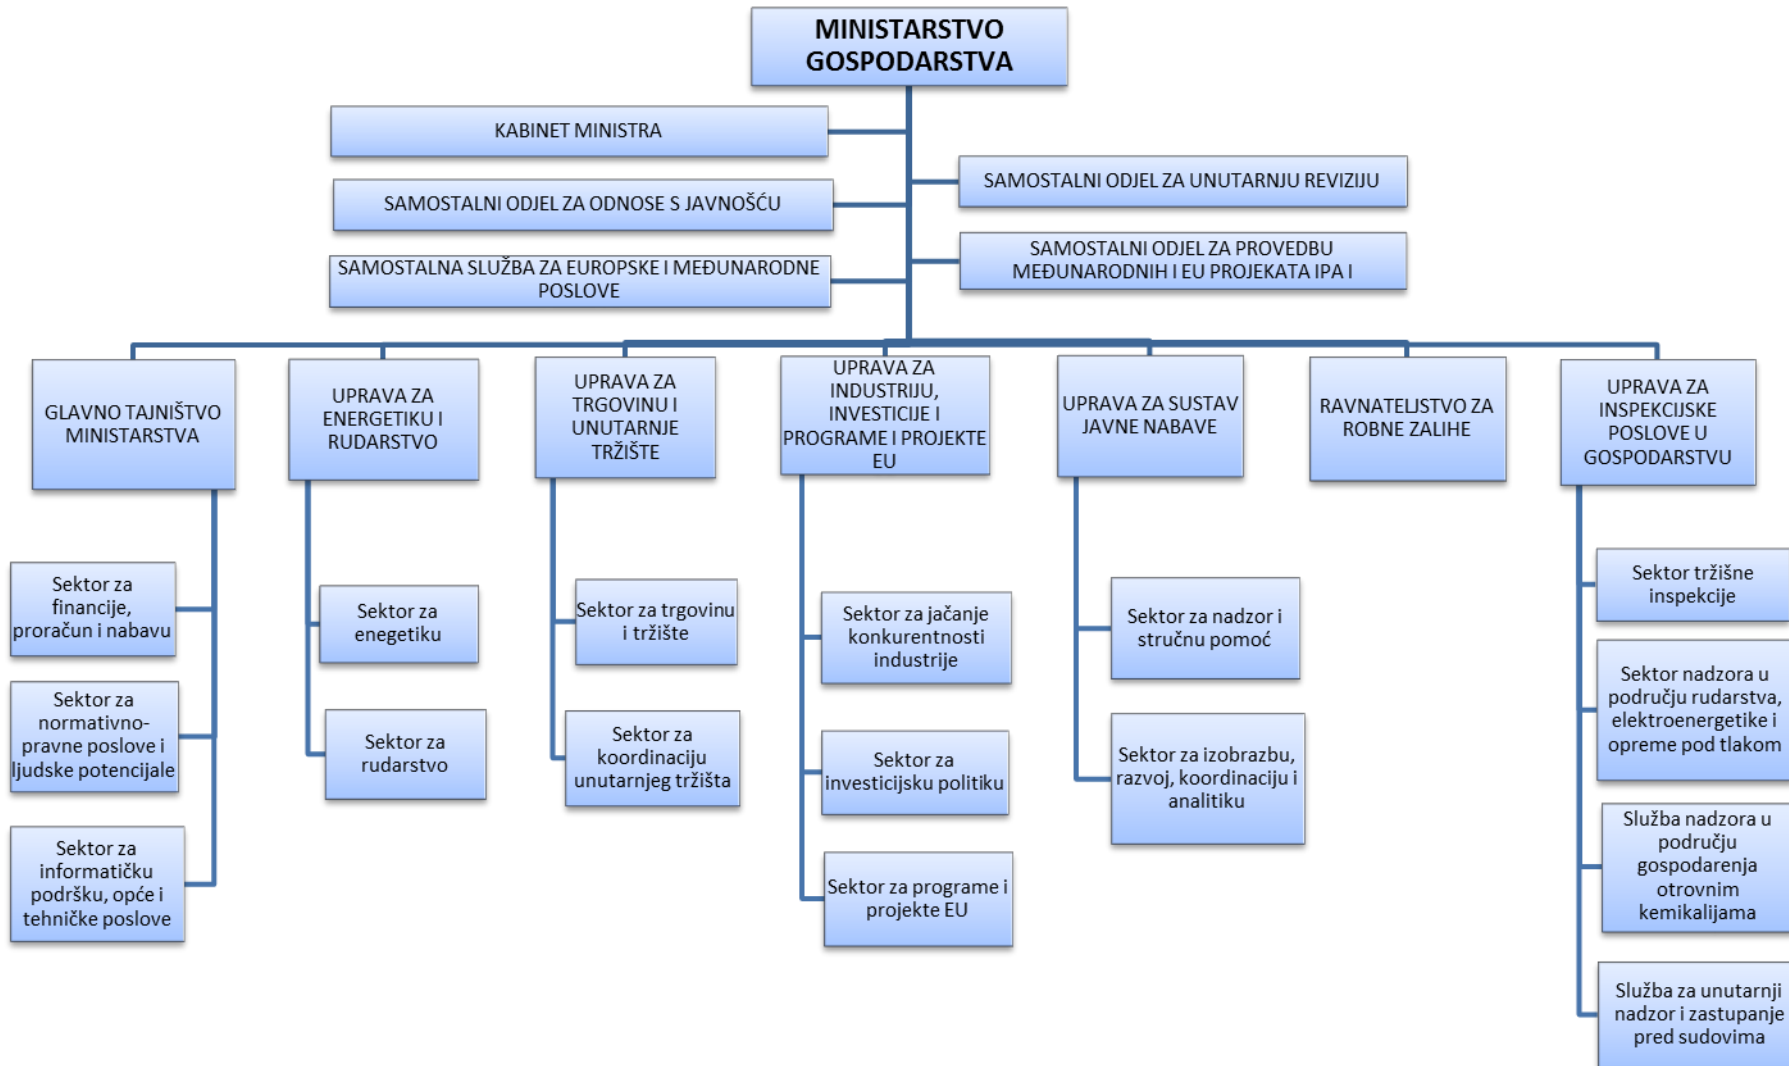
MINISTARSTVO GOSPODARSTVA

KABINET MINISTRA

SAMOSTALNI ODJEL ZA UNUTARNJU REVIZIJU

SAMOSTALNI ODJEL ZA ODNOSE S JAVNOŠĆU

SAMOSTALNI ODJEL ZA PROVEDBU MEĐUNARODNIH I EU PROJEKATA IPA I

SAMOSTALNA SLUŽBA ZA EUROPSKE I MEĐUNARODNE POSLOVE

GLAVNO TAJNIŠTVO MINISTARSTVA

Sektor za financije, proračun i nabavu

Sektor za normativno-pravne poslove i ljudske potencijale

Sektor za informatičku podršku, opće i tehničke poslove

UPRAVA ZA ENERGETIKU I RUDARSTVO

Sektor za enegetiku

Sektor za rudarstvo

UPRAVA ZA TRGOVINU I UNUTARNJE TRŽIŠTE

Sektor za trgovinu i tržište

Sektor za koordinaciju unutarnjeg tržišta

UPRAVA ZA INDUSTRIJU, INVESTICIJE I PROGRAME I PROJEKTE EU

Sektor za jačanje konkurentnosti industrije

Sektor za investicijsku politiku

Sektor za programe i projekte EU

UPRAVA ZA SUSTAV JAVNE NABAVE

Sektor za nadzor i stručnu pomoć

Sektor za izobrazbu, razvoj, koordinaciju i analitiku

RAVNATELJSTVO ZA ROBNE ZALIHE

UPRAVA ZA INSPEKCIJSKE POSLOVE U GOSPODARSTVU

Sektor tržišne inspekcije

Sektor nadzora u području rudarstva, elektroenergetike i opreme pod tlakom

Služba nadzora u području gospodarenja otrovnim kemikalijama

Služba za unutarnji nadzor i zastupanje pred sudovima